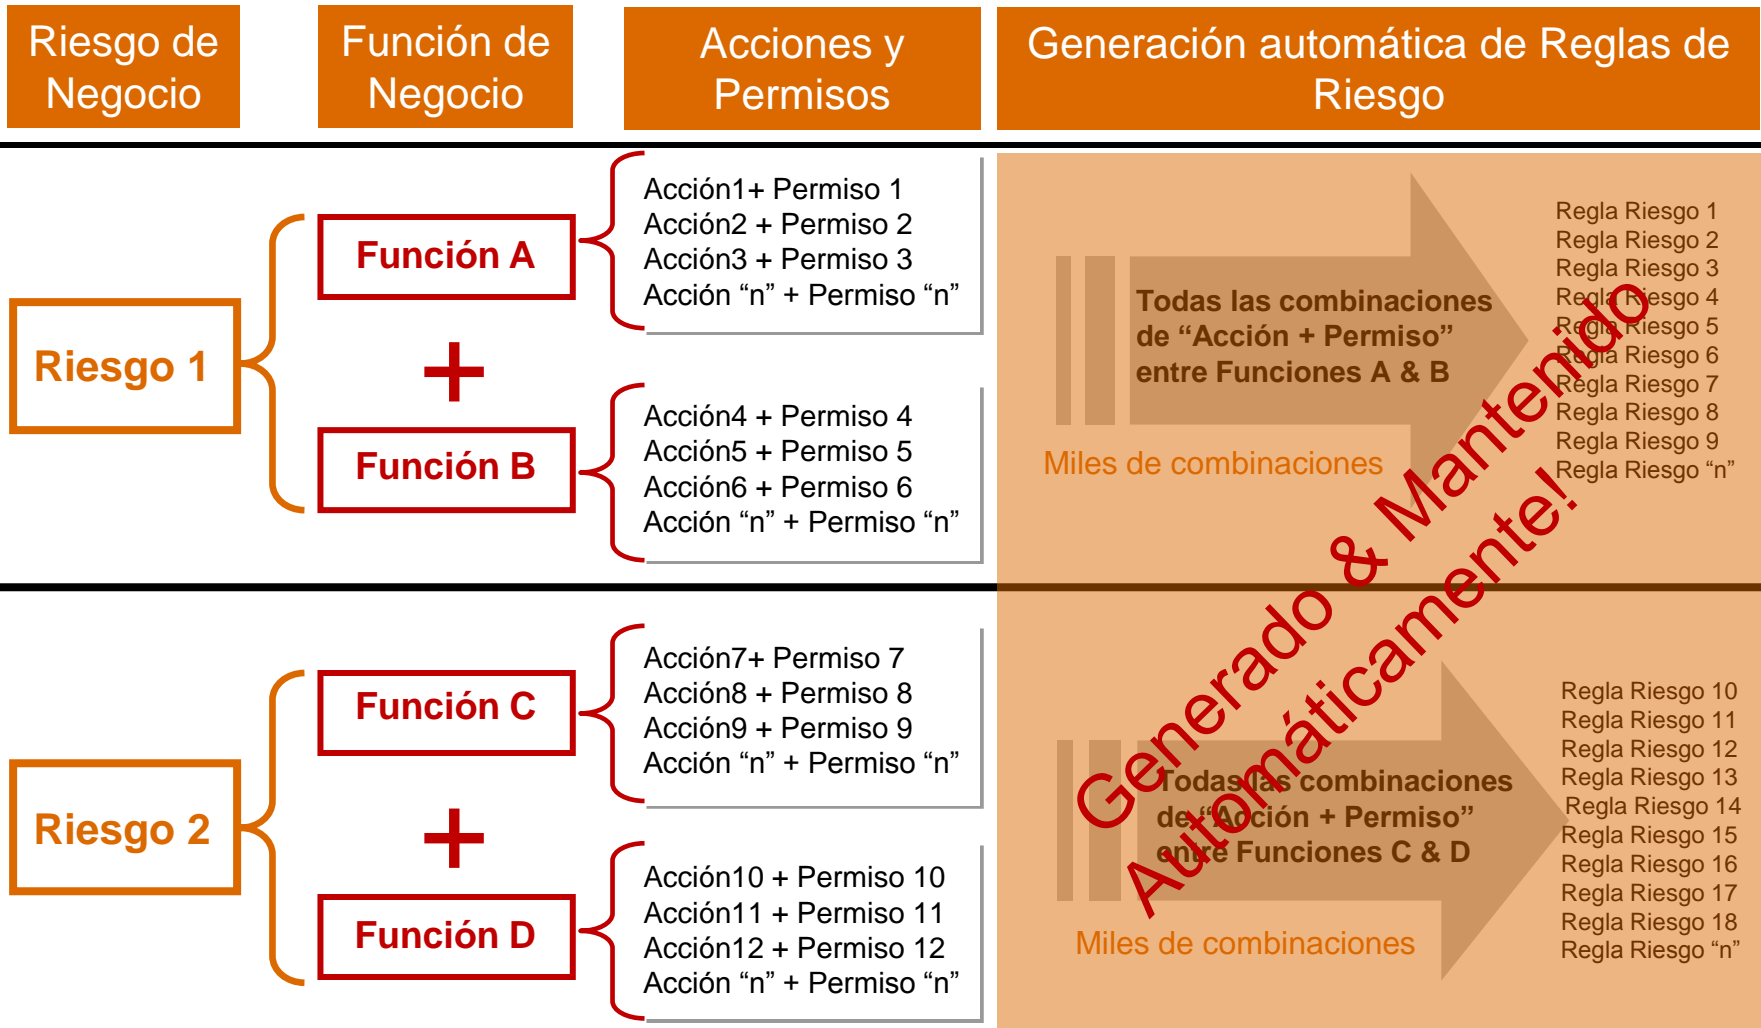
Riesgo de Negocio

Función de Negocio

Acciones y Permisos

Generación automática de Reglas de Riesgo

Riesgo 1

Función A

+

Función B

Acción1+ Permiso 1
Acción2 + Permiso 2
Acción3 + Permiso 3
Acción "n" + Permiso "n"

Acción4 + Permiso 4
Acción5 + Permiso 5
Acción6 + Permiso 6
Acción "n" + Permiso "n"

Todas las combinaciones de "Acción + Permiso" entre Funciones A & B

Miles de combinaciones

Regla Riesgo 1
Regla Riesgo 2
Regla Riesgo 3
Regla Riesgo 4
Regla Riesgo 5
Regla Riesgo 6
Regla Riesgo 7
Regla Riesgo 8
Regla Riesgo 9
Regla Riesgo "n"

Generado & Mantenido Automáticamente!

Riesgo 2

Función C

+

Función D

Acción7+ Permiso 7
Acción8 + Permiso 8
Acción9 + Permiso 9
Acción "n" + Permiso "n"

Acción10 + Permiso 10
Acción11 + Permiso 11
Acción12 + Permiso 12
Acción "n" + Permiso "n"

Todas las combinaciones de "Acción + Permiso" entre Funciones C & D

Miles de combinaciones

Regla Riesgo 10
Regla Riesgo 11
Regla Riesgo 12
Regla Riesgo 13
Regla Riesgo 14
Regla Riesgo 15
Regla Riesgo 16
Regla Riesgo 17
Regla Riesgo 18
Regla Riesgo "n"